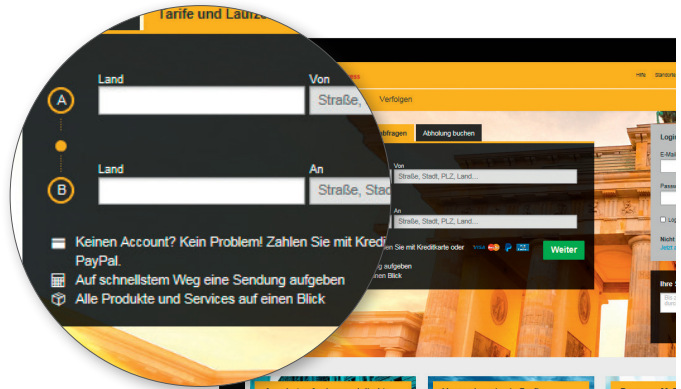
Tarife und Laufzeiten

A

Land

Von

Straße,

B

Land

An

Straße, Stad

Keinen Account? Kein Problem! Zahlen Sie mit Kredi PayPal.

Auf schnellstem Weg eine Sendung aufgeben

Alle Produkte und Services auf einen Blick

Hilfe

Standorte

Verfolgen

abfragen

Abholung buchen

Von

Straße, Stadt, PLZ, Land....

An

Straße, Stadt, PLZ, Land....

len Sie mit Kreditkarte oder

Weiter

g aufgeben

inen Blick

Logi

E-Mail

Passw

Log

Nicht

Ihre

Bis zu